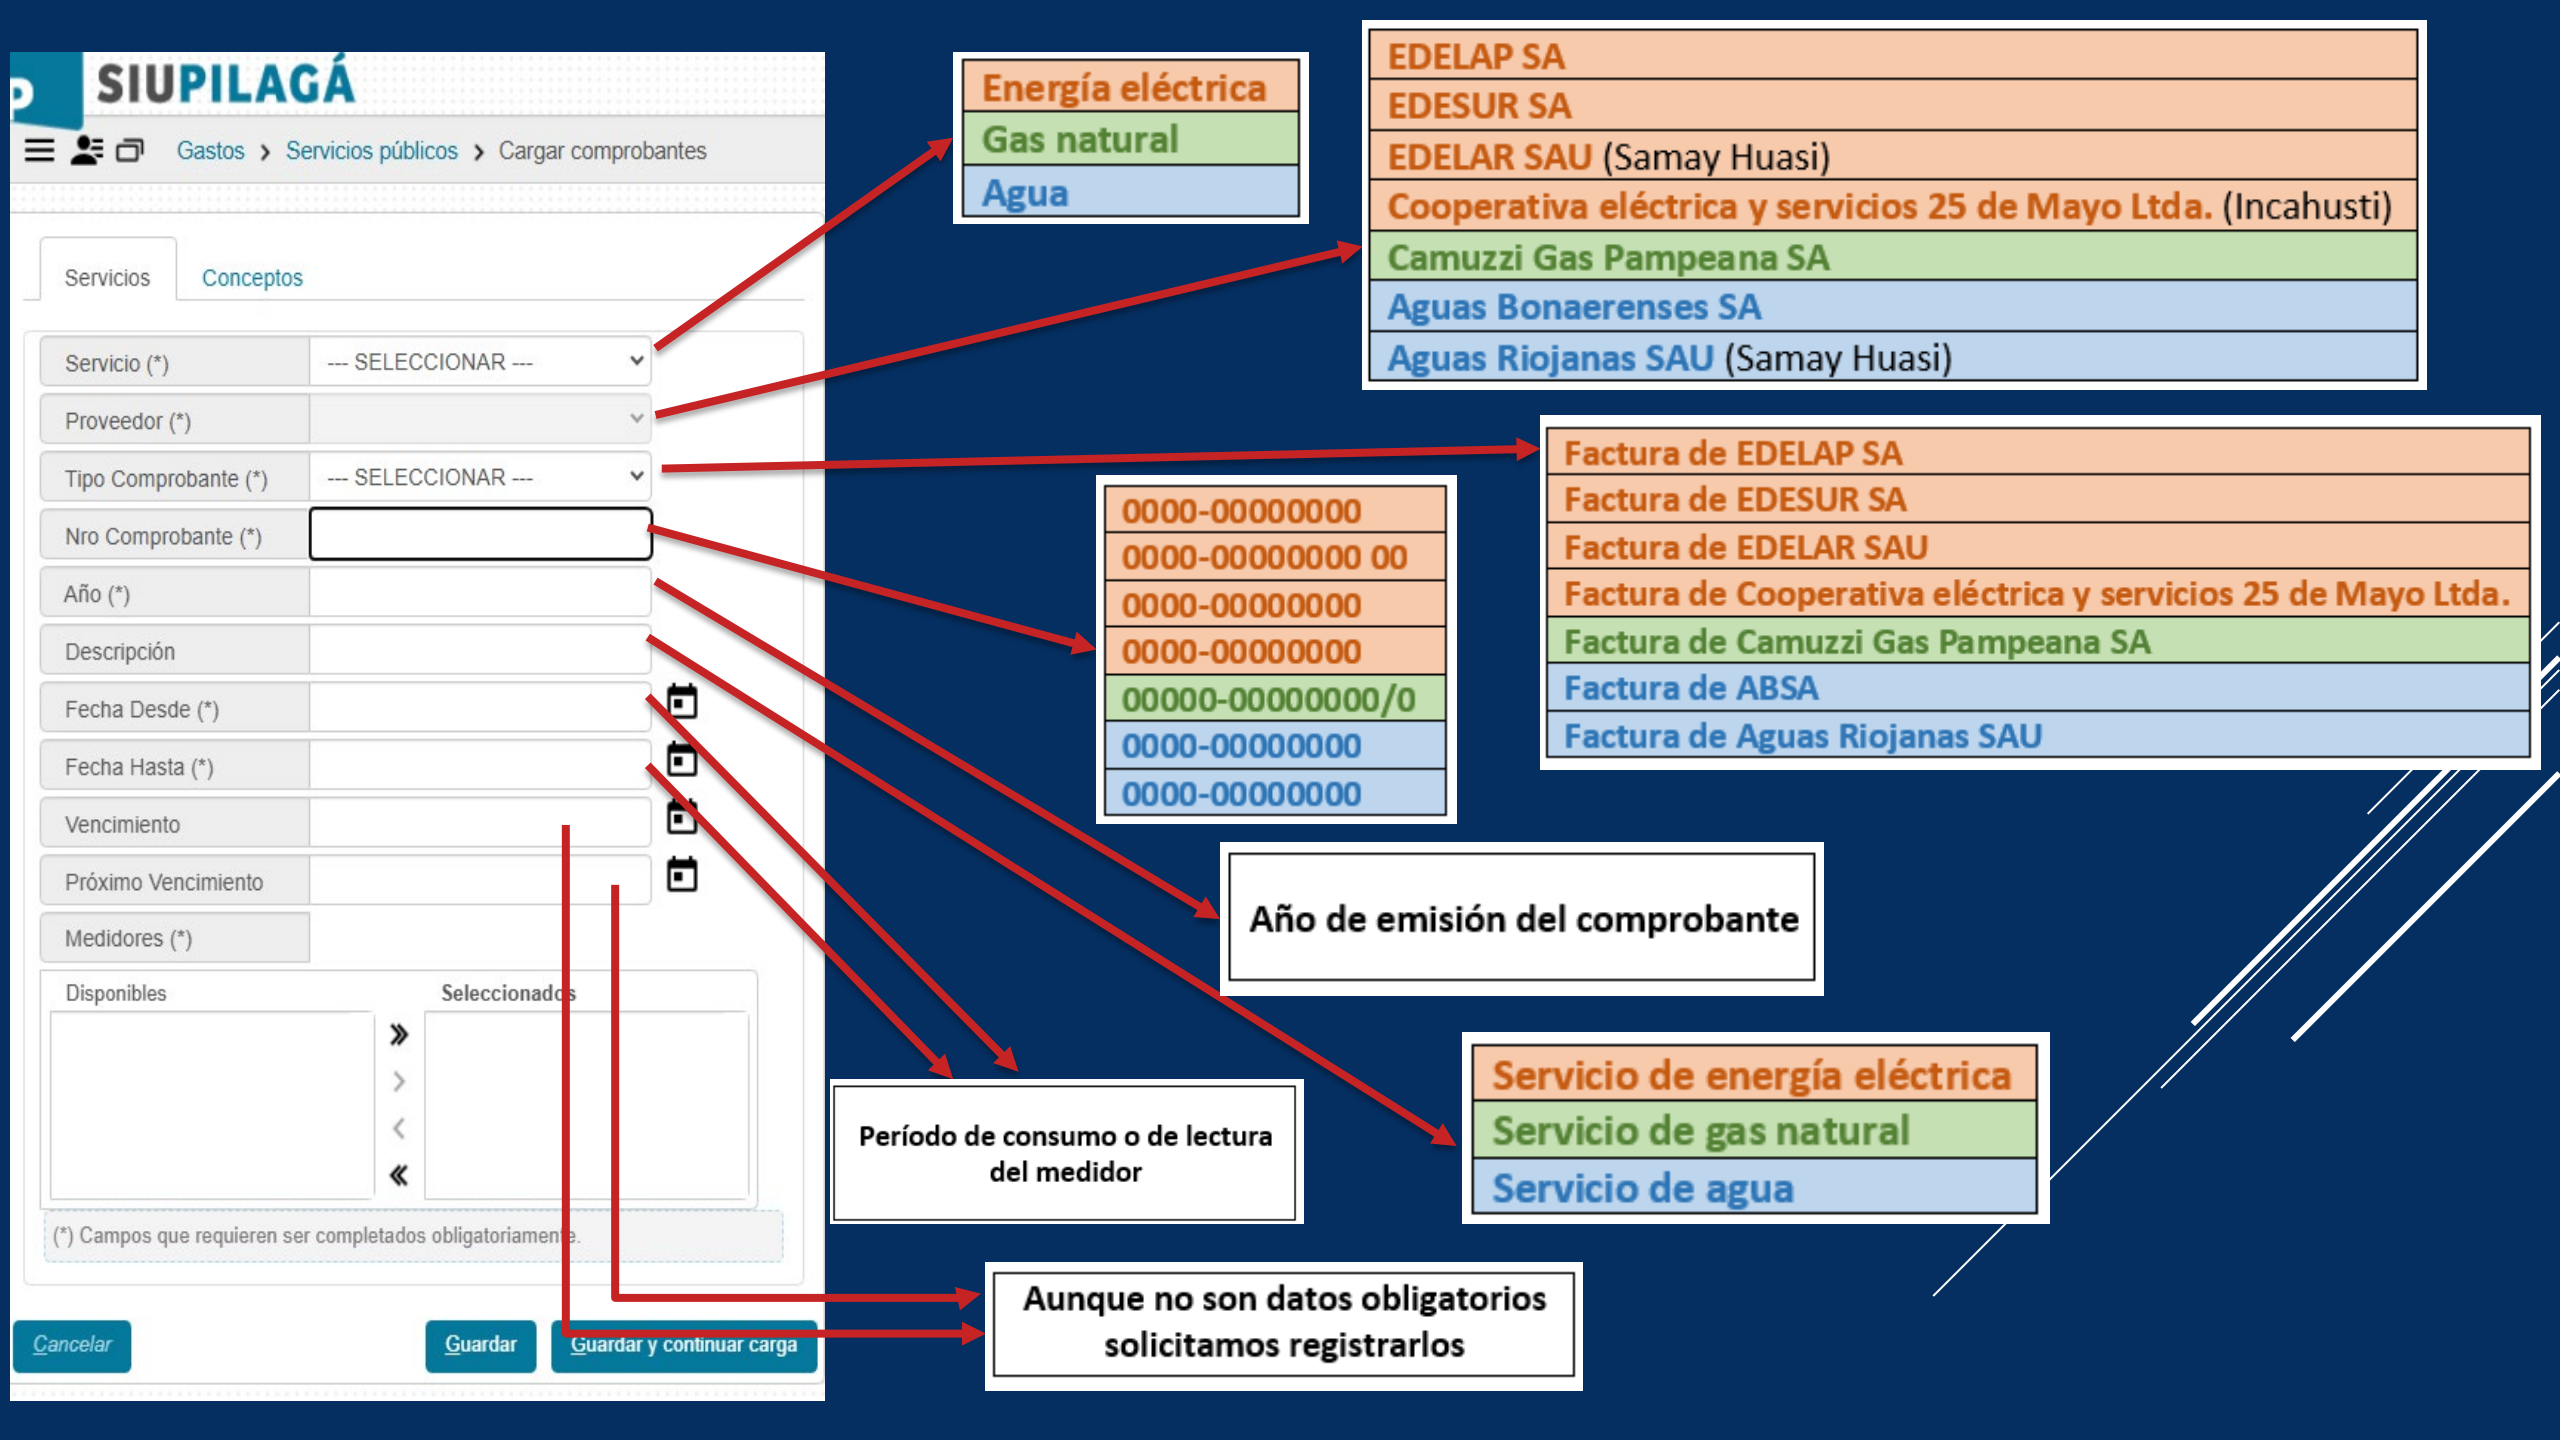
SIUPILAGÁ

Gastos › Servicios públicos › Cargar comprobantes

Servicios Conceptos

Servicio (*) --- SELECCIONAR ---
Proveedor (*)
Tipo Comprobante (*) --- SELECCIONAR ---
Nro Comprobante (*)
Año (*)
Descripción
Fecha Desde (*)
Fecha Hasta (*)
Vencimiento
Próximo Vencimiento
Medidores (*)
Disponibles
Seleccionados
(*) Campos que requieren ser completados obligatoriamente.

Cancelar
Guardar
Guardar y continuar carga

| Energía eléctrica |
|---|
| Gas natural |
| Agua |

| EDELAP SA |
|---|
| EDESUR SA |
| EDELAR SAU (Samay Huasi) |
| Cooperativa eléctrica y servicios 25 de Mayo Ltda. (Incahusti) |
| Camuzzi Gas Pampeana SA |
| Aguas Bonaerenses SA |
| Aguas Riojanas SAU (Samay Huasi) |

| Factura de EDELAP SA |
|---|
| Factura de EDESUR SA |
| Factura de EDELAR SAU |
| Factura de Cooperativa eléctrica y servicios 25 de Mayo Ltda. |
| Factura de Camuzzi Gas Pampeana SA |
| Factura de ABSA |
| Factura de Aguas Riojanas SAU |

| 0000-00000000 |
|---|
| 0000-00000000 00 |
| 0000-00000000 |
| 0000-00000000 |
| 00000-00000000/0 |
| 0000-00000000 |
| 0000-00000000 |

Año de emisión del comprobante

Período de consumo o de lectura del medidor

| Servicio de energía eléctrica |
|---|
| Servicio de gas natural |
| Servicio de agua |

Aunque no son datos obligatorios solicitamos registrarlos